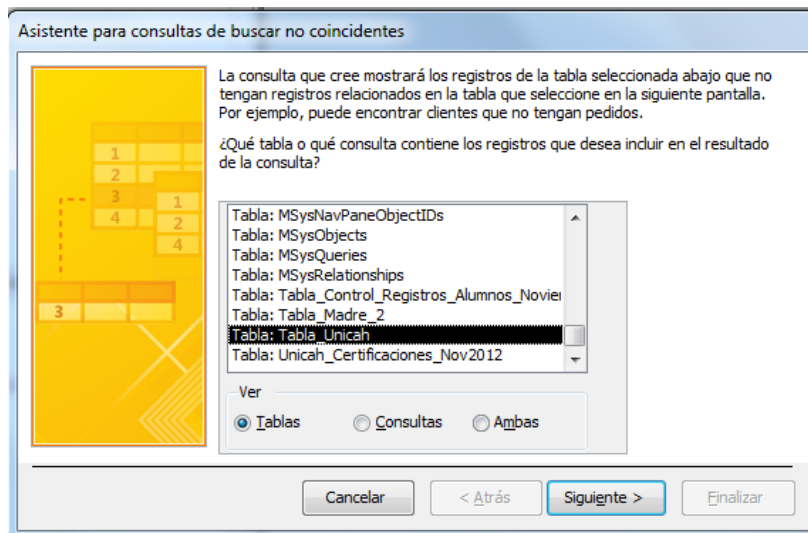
Asistente para consultas de buscar no coincidentes

1
2
3
4
1
2
4
3

La consulta que cree mostrará los registros de la tabla seleccionada abajo que no tengan registros relacionados en la tabla que seleccione en la siguiente pantalla. Por ejemplo, puede encontrar clientes que no tengan pedidos.

¿Qué tabla o qué consulta contiene los registros que desea incluir en el resultado de la consulta?

Tabla: MSysNavPaneObjectIDs
Tabla: MSysObjects
Tabla: MSysQueries
Tabla: MSysRelationships
Tabla: Tabla_Control_Registros_Alumnos_Novien
Tabla: Tabla_Madre_2
Tabla: Tabla_Unicah
Tabla: Unicah_Certificaciones_Nov2012

Ver
Tablas
Consultas
Ambas

Cancelar
< Atrás
Siguiente >
Finalizar